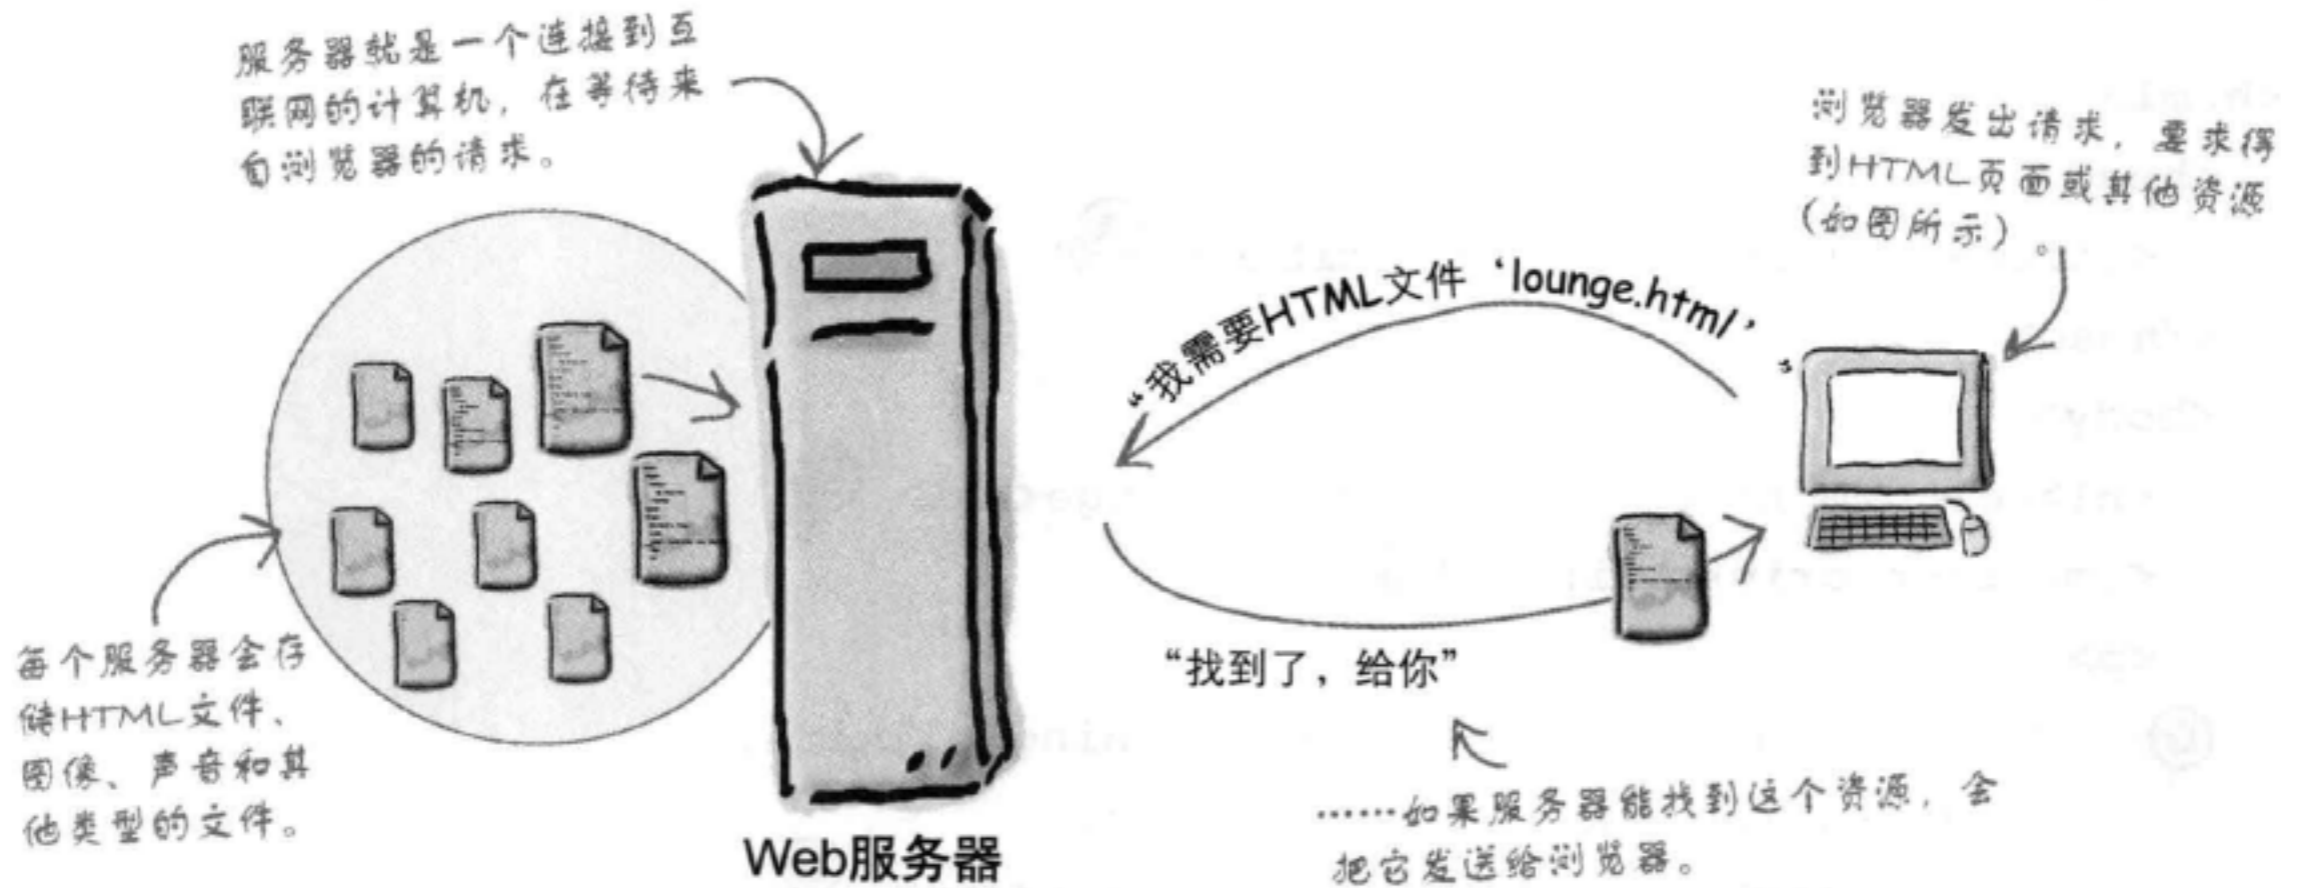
服务器就是一个连接到互联网的计算机，在等待来自浏览器的请求。

浏览器发出请求，要求得到HTML页面或其他资源（如图所示）。

“我需要HTML文件‘lounge.html’”

每个服务器会存储HTML文件、图像、声音和其他类型的文件。

“找到了，给你”

Web服务器

……如果服务器能找到这个资源，会把它发送给浏览器。